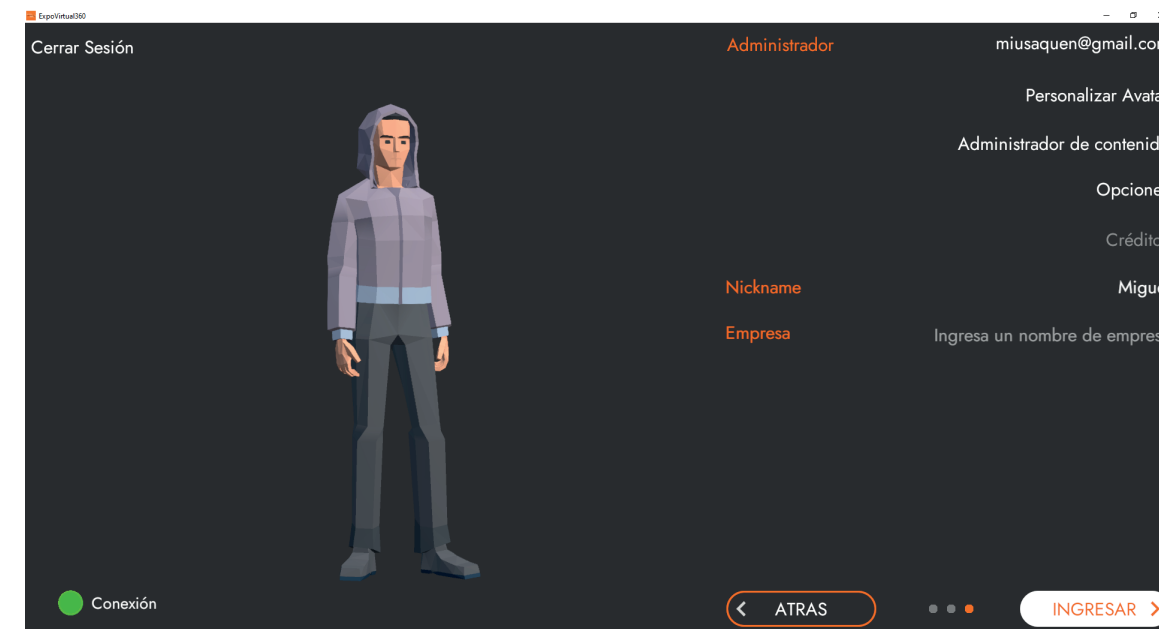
ExpoVirtual360

Cerrar Sesión

Administrador

miusaquen@gmail.co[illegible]

Personalizar Avata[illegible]

Administrador de contenid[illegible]

Opcione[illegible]

Crédito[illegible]

Nickname

Migu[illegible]

Empresa

Ingresa un nombre de empres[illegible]

Conexión

ATRAS

INGRESAR